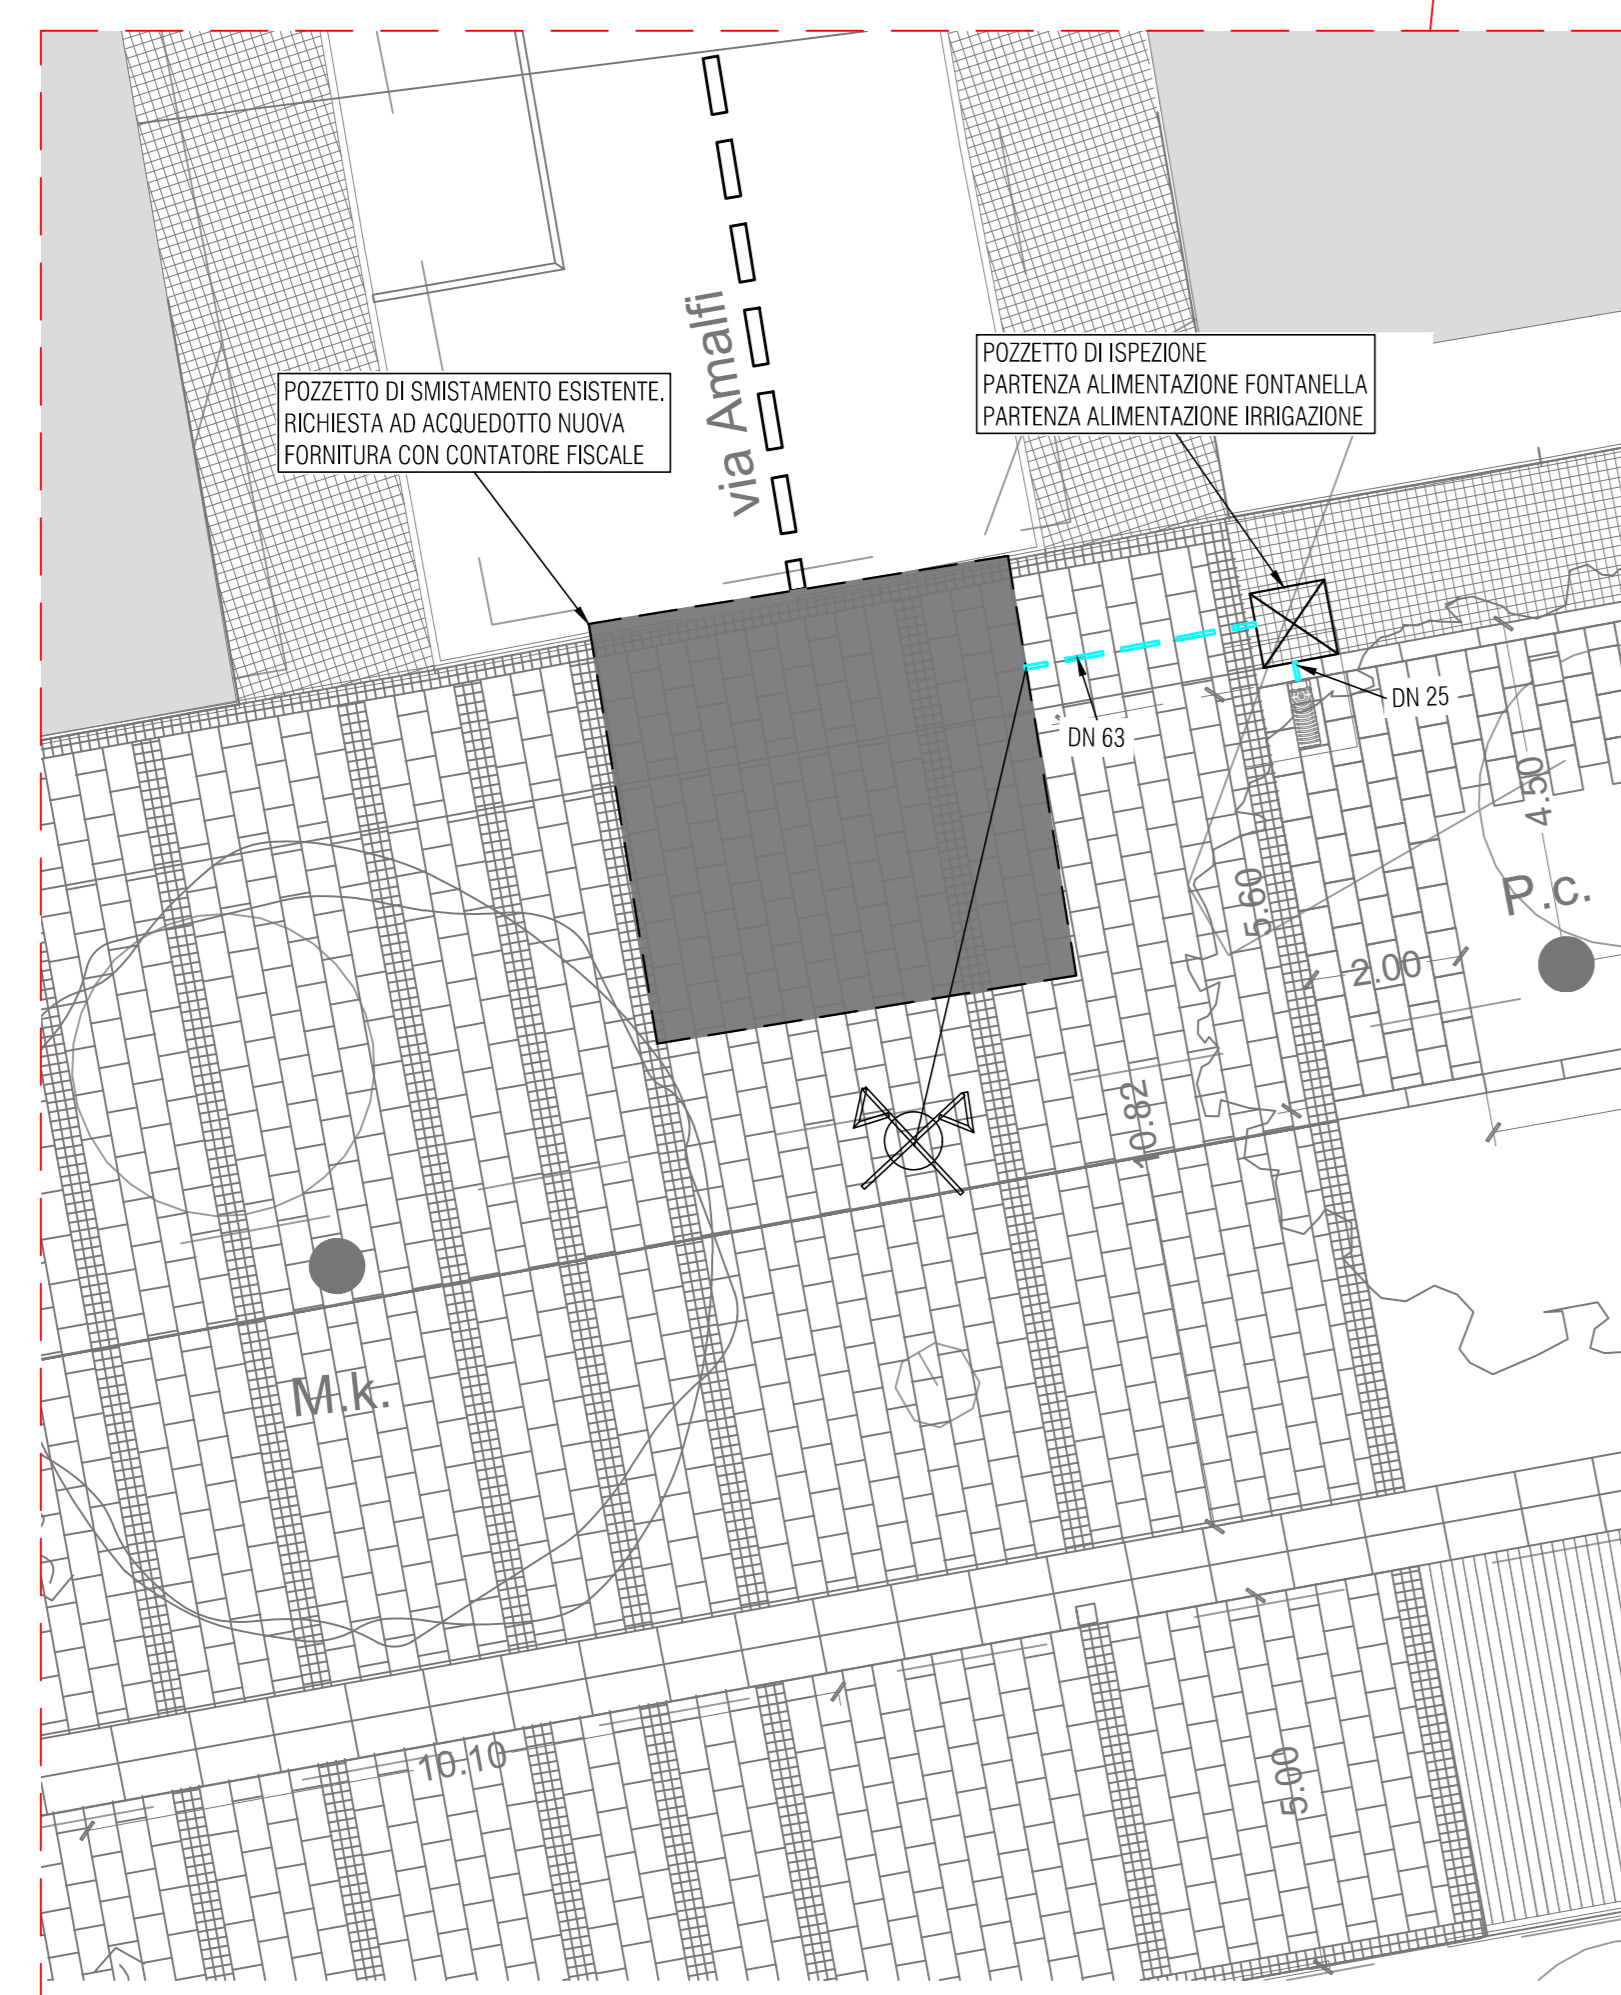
POZZETTO DI ISPEZIONE
PARTENZA ALIMENTAZIONE FONTANELLA
PARTENZA ALIMENTAZIONE IRRIGAZIONE

POZZETTO DI SMISTAMENTO ESISTENTE.
RICHIESTA AD ACQUEDOTTO NUOVA
FORNITURA CON CONTATORE FISCALE

via Amalfi

DN 25

DN 63

4.50

P.c.

5.60

2.00

10.82

M.k.

10.10

5.00